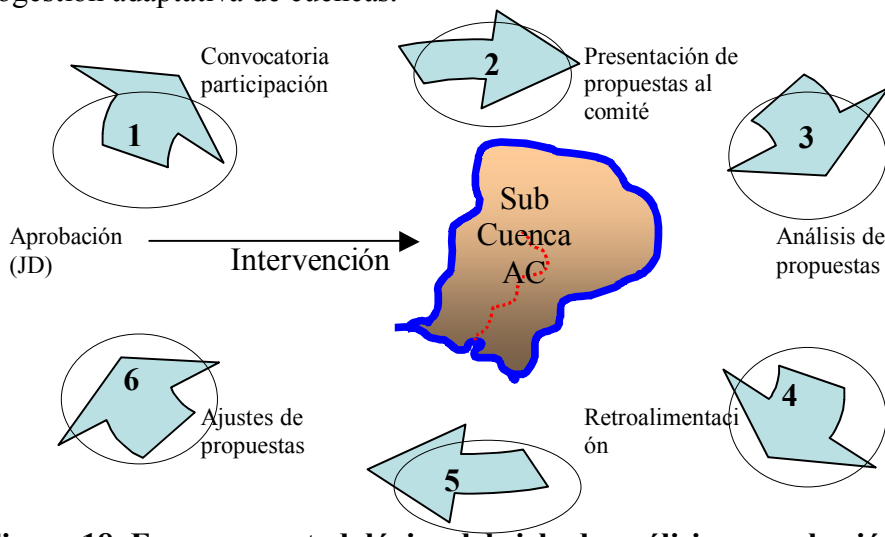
cogestión adaptativa de cuencas.

Convocatoria participación

1

2

Presentación de propuestas al comité

3

Sub Cuenca AC

Aprobación (JD)

Intervención

Análisis de propuestas

6

Ajustes de propuestas

Retroalimentación

4

5

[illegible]